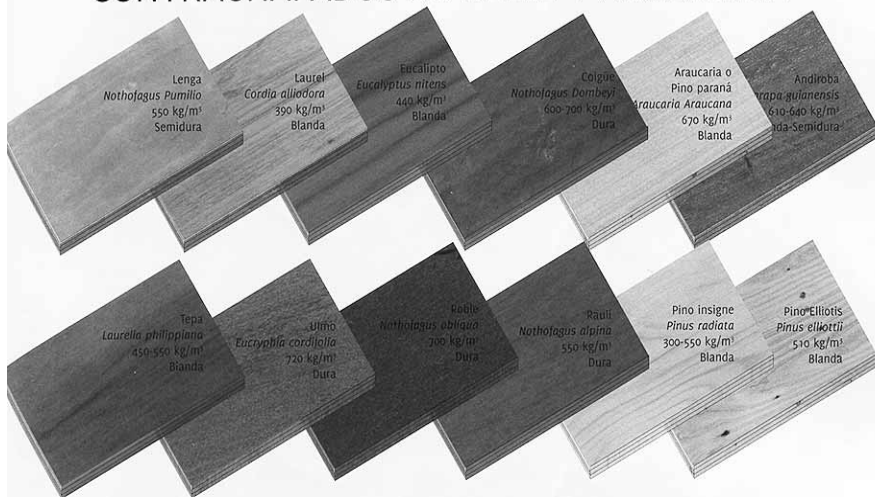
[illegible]

Lenga
*Nothofagus Pumilio*
550 kg/m³
Semidura

Laurel
*Cordia alliodora*
390 kg/m³
Blanda

Eucalipto
*Eucalyptus nitens*
440 kg/m³
Blanda

Coigüe
*Nothofagus Dombeyi*
600-700 kg/m³
Dura

Araucaria o
Pino paraná
*Araucaria Araucana*
670 kg/m³
Blanda

Andiroba
*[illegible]rapa guianensis*
610-640 kg/m³
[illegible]ada-Semidura

Tepa
*Laurelia philippiana*
450-550 kg/m³
Blanda

Ulmo
*Eucryphia cordifolia*
720 kg/m³
Dura

Roble
*Nothofagus obliqua*
700 kg/m³
Dura

Raulí
*Nothofagus alpina*
550 kg/m³
Dura

Pino insigne
*Pinus radiata*
300-550 kg/m³
Blanda

Pino Elliotis
*Pinus elliottii*
510 kg/m³
Blanda